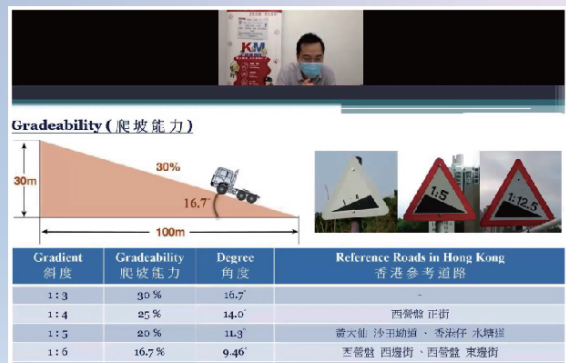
KM

Gradeability (爬坡能力)

30%

30m

16.7°

100m

1:5

1:12.5

| Gradient 斜度 | Gradeability 爬坡能力 | Degree 角度 | Reference Roads in Hong Kong 香港參考道路 |
|---|---|---|---|
| 1 : 3 | 30 % | 16.7° | - |
| 1 : 4 | 25 % | 14.0° | 西營盤 正街 |
| 1 : 5 | 20 % | 11.3° | 黃大仙 沙田坳道 、 香港仔 水塘徑 |
| 1 : 6 | 16.7 % | 9.46° | 西營盤 西邊街 、西營盤 東邊街 |